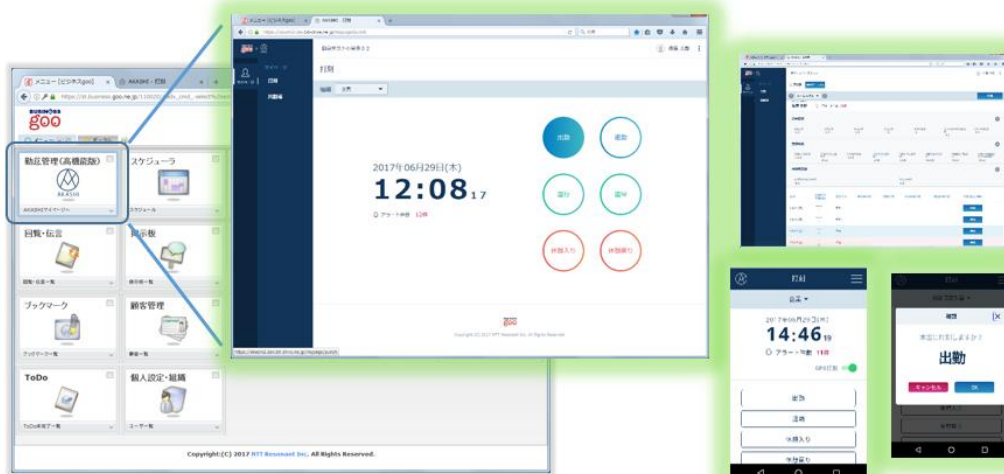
メニュー [ビジネスgoo]
AKASHI - 打刻
https://dc.business.goo.ne.jp/
BUSINESS
goo
勤怠管理(高機能版)
AKASHI
AKASHIマイページへ
スケジューラ
スケジュール
回覧・伝言
回覧・伝言一覧
掲示板
掲示板一覧
ブックマーク
ブックマーク一覧
顧客管理
顧客一覧
ToDo
ToDo未完了一覧
個人設定・組織
ユーザー一覧
Copyright:(C) 2017 NTT Resonant Inc. All Rights Reserved.

AKASHI - 打刻
打刻
勤怠
打刻
打刻
勤務地 全員
2017年06月29日(木)
12:08 17
アラート件数 1件
出勤
退勤
直行
直帰
休憩入り
休憩戻り
goo
Copyright (C) 2017 NTT Resonant Inc. All Rights Reserved.

打刻
会議
2017年06月29日(木)
14:46 19
アラート件数 1件
GPS打刻
出勤
退勤
休憩入り
休憩戻り

本当に打刻しますか?
出勤
キャンセル
OK